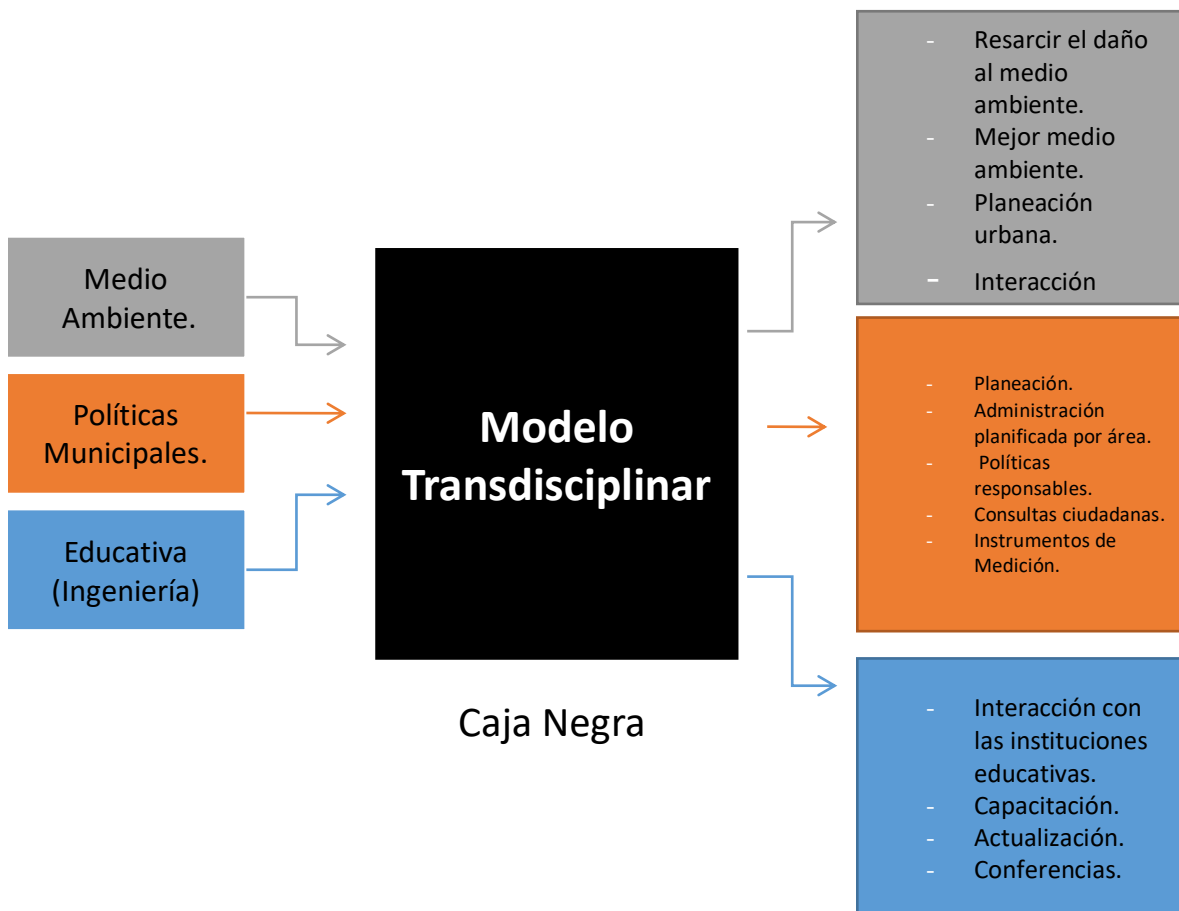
Medio Ambiente.

Políticas Municipales.

Educativa (Ingeniería)

Modelo Transdisciplinar

Caja Negra

- Resarcir el daño al medio ambiente.
- Mejor medio ambiente.
- Planeación urbana.
- Interacción

- Planeación.
- Administración planificada por área.
- Políticas responsables.
- Consultas ciudadanas.
- Instrumentos de Medición.

- Interacción con las instituciones educativas.
- Capacitación.
- Actualización.
- Conferencias.